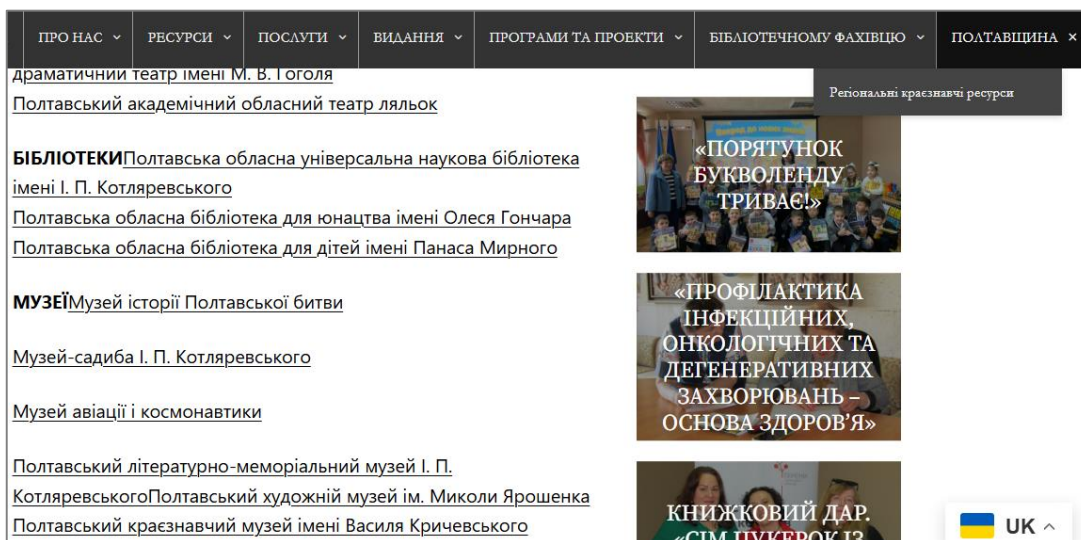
ПРО НАС ⌄ РЕСУРСИ ⌄ ПОСЛУГИ ⌄ ВИДАННЯ ⌄ ПРОГРАМИ ТА ПРОЕКТИ ⌄ БІБЛІОТЕЧНОМУ ФАХІВЦЮ ⌄ ПОЛТАВЩИНА ×

Регіональні краєзнавчі ресурси

драматичний театр імені М. В. Гоголя
Полтавський академічний обласний театр ляльок

БІБЛІОТЕКИПолтавська обласна універсальна наукова бібліотека імені І. П. Котляревського
Полтавська обласна бібліотека для юнацтва імені Олеся Гончара
Полтавська обласна бібліотека для дітей імені Панаса Мирного

МУЗЕЇМузей історії Полтавської битви

Музей-садиба І. П. Котляревського

Музей авіації і космонавтики

Полтавський літературно-меморіальний музей І. П. КотляревськогоПолтавський художній музей ім. Миколи Ярошенка
Полтавський краєзнавчий музей імені Василя Кричевського

«ПОРЯТУНОК БУКВОЛЕНДУ ТРИВАЄ!»

«ПРОФІЛАКТИКА ІНФЕКЦІЙНИХ, ОНКОЛОГІЧНИХ ТА ДЕГЕНЕРАТИВНИХ ЗАХВОРЮВАНЬ – ОСНОВА ЗДОРОВ'Я»

КНИЖКОВИЙ ДАР. «СІМ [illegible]

UK ^